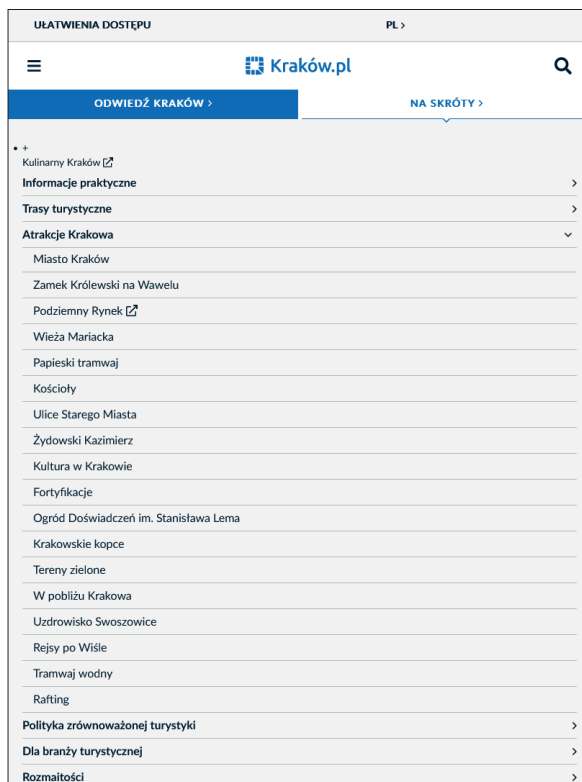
UŁATWIENIA DOSTĘPU

PL ›

Kraków.pl

ODWIEDŹ KRAKÓW ›

NA SKRÓTY ›

• +

Kulinarny Kraków

Informacje praktyczne ›

Trasy turystyczne ›

Atrakcje Krakowa

Miasto Kraków

Zamek Królewski na Wawelu

Podziemny Rynek

Wieża Mariacka

Papieski tramwaj

Kościoły

Ulice Starego Miasta

Żydowski Kazimierz

Kultura w Krakowie

Fortyfikacje

Ogród Doświadczeń im. Stanisława Lema

Krakowskie kopce

Tereny zielone

W pobliżu Krakowa

Uzdrowisko Swoszowice

Rejsy po Wiśle

Tramwaj wodny

Rafting

Polityka zrównoważonej turystyki ›

Dla branży turystycznej ›

Rozmaitości ›